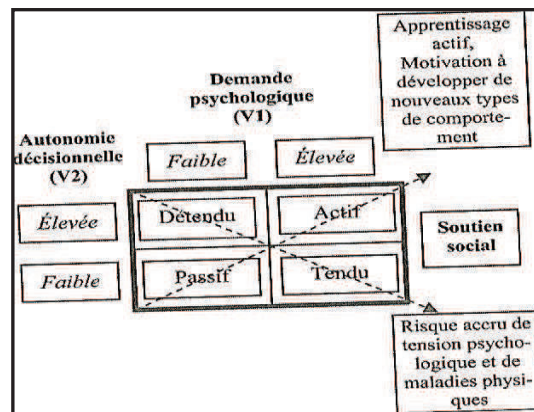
Apprentissage actif, Motivation à développer de nouveaux types de comportement

Demande psychologique (V1)

Autonomie décisionnelle (V2)

Faible

Élevée

Élevée

Détendu

Actif

Soutien social

Faible

Passif

Tendu

Risque accru de tension psychologique et de maladies physiques